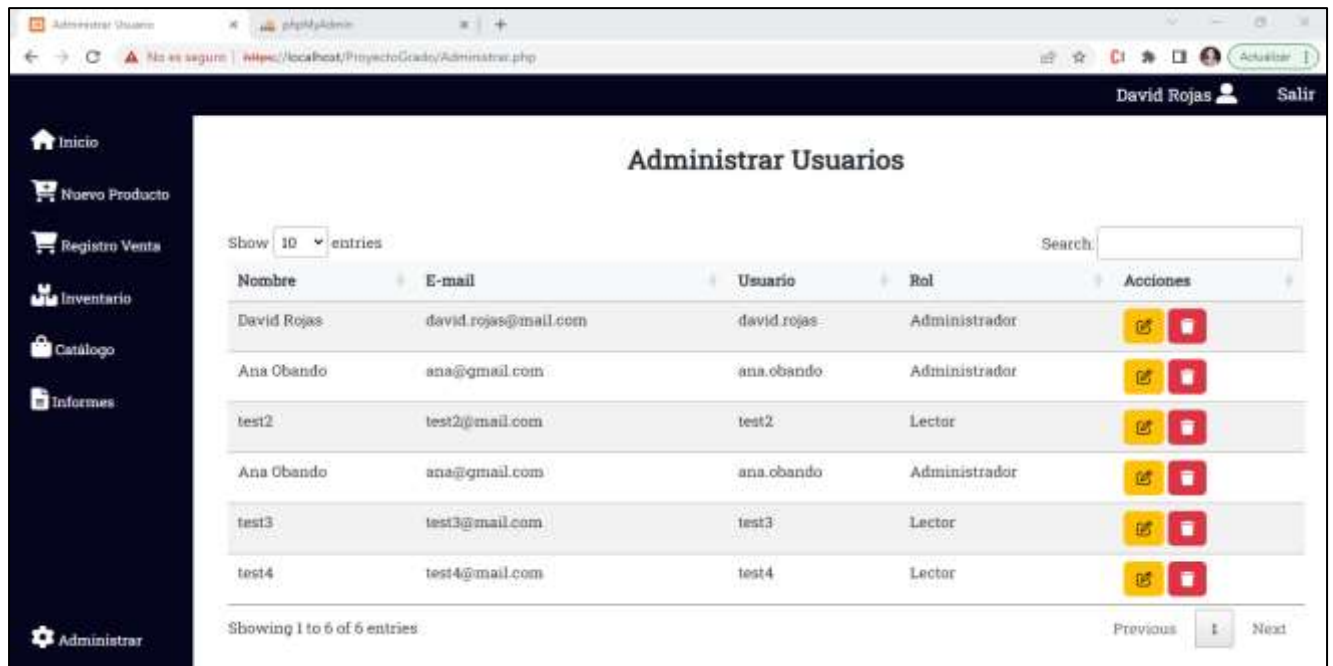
Administrar Usuario | phpMyAdmin | +

No es seguro | https://localhost/ProyectoGrado/Administrar.php

Actualizar

David Rojas Salir

Inicio
Nuevo Producto
Registro Venta
Inventario
Catálogo
Informes

Administrar

Administrar Usuarios

Show 10 entries

Search:

| Nombre | E-mail | Usuario | Rol | Acciones |
|---|---|---|---|---|
| David Rojas | david.rojas@mail.com | david.rojas | Administrador | |
| Ana Obando | ana@gmail.com | ana.obando | Administrador | |
| test2 | test2@mail.com | test2 | Lector | |
| Ana Obando | ana@gmail.com | ana.obando | Administrador | |
| test3 | test3@mail.com | test3 | Lector | |
| test4 | test4@mail.com | test4 | Lector | |

Showing 1 to 6 of 6 entries

Previous 1 Next